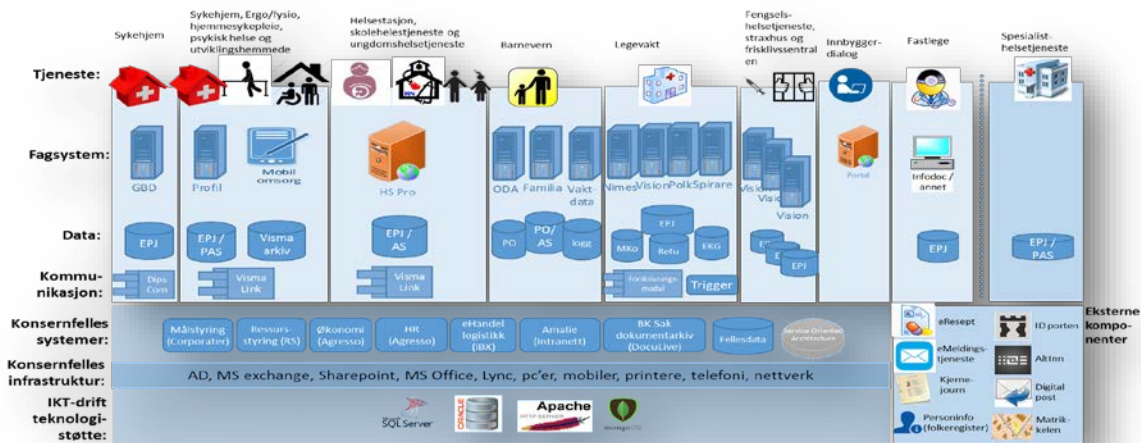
Sykehjem

Sykehjem, Ergo/fysio, hjemmesykepleie, psykisk helse og utviklingshemmede

Helsestasjon, skolehelsetjeneste og ungdomshelsetjeneste

Barnevern

Legevakt

Fengsels-helsetjeneste, straxhus og frisklivssentral en

Innbygger-dialog

Fastlege

Spesialist-helsetjeneste

Tjeneste:

Fagsystem:

GBD

Profil

Mobil omsorg

HS Pro

ODA

Familia

Vakt-data

Nimes

Vision

Polk

Spirare

Vision

Vision

Vision

Portal

Infodoc / annet

Data:

EPJ

EPJ / PAS

Visma arkiv

EPJ / AS

PO

PO / AS

logg

EPJ

MKo

Retu

EKG

EPJ

EPJ

EPJ

EPJ

EPJ / PAS

Kommu-nikasjon:

Dips Com

Visma Link

Visma Link

Forsknings-modul

Trigger

Konsernfelles systemer:

Målstyring (Corporater)

Ressurs-styring (RS)

Økonomi (Agresso)

HR (Agresso)

eHandel logistikk (IBX)

Amalie (Intranett)

BK Sak dokumentarkiv (DocuLive)

Fellesdata

Service Oriented Architecture

Konsernfelles infrastruktur:

AD, MS exchange, Sharepoint, MS Office, Lync, pc'er, mobiler, printere, telefoni, nettverk

IKT-drift teknologi-støtte:

SQL Server

ORACLE

Apache

mongoDB

eResept

ID porten

eMeldings-tjeneste

Altinn

Kjerne-journ

Digital post

Personinfo (folkeregister)

Matrik-kelen

Eksterne kompo-nenter